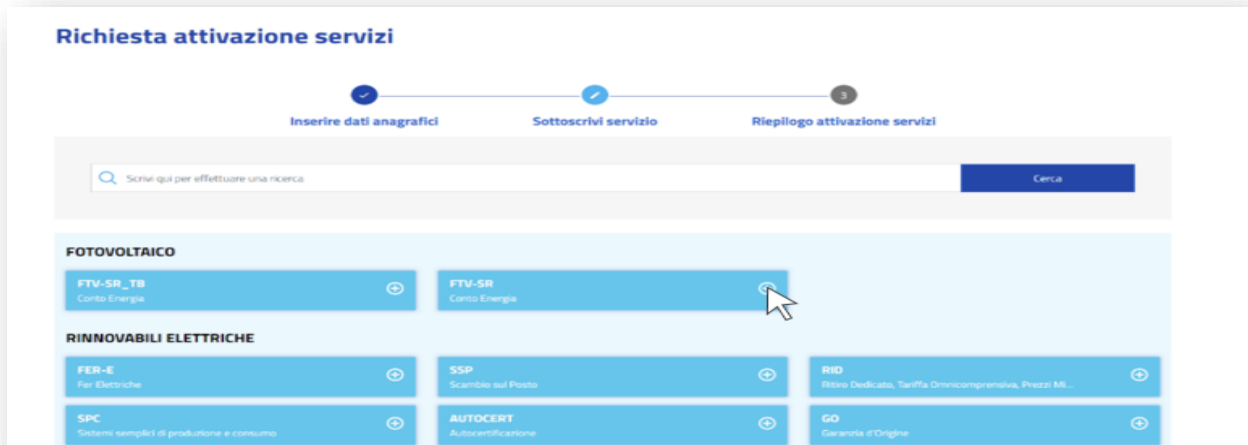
Richiesta attivazione servizi

3

Inserire dati anagrafici

Sottoscrivi servizio

Riepilogo attivazione servizi

Scrivi qui per effettuare una ricerca

Cerca

FOTOVOLTAICO

FTV-SR_TB
Conto Energia

FTV-SR
Conto Energia

RINNOVABILI ELETTRICHE

FER-E
Fer Elettriche

SSP
Scambio sul Posto

RID
Ritiro Dedicato, Tariffa Omnicomprensiva, Prezzi Mi...

SPC
Sistemi semplici di produzione e consumo

AUTOCERT
Autocertificazione

GO
Garanzia d'Origine